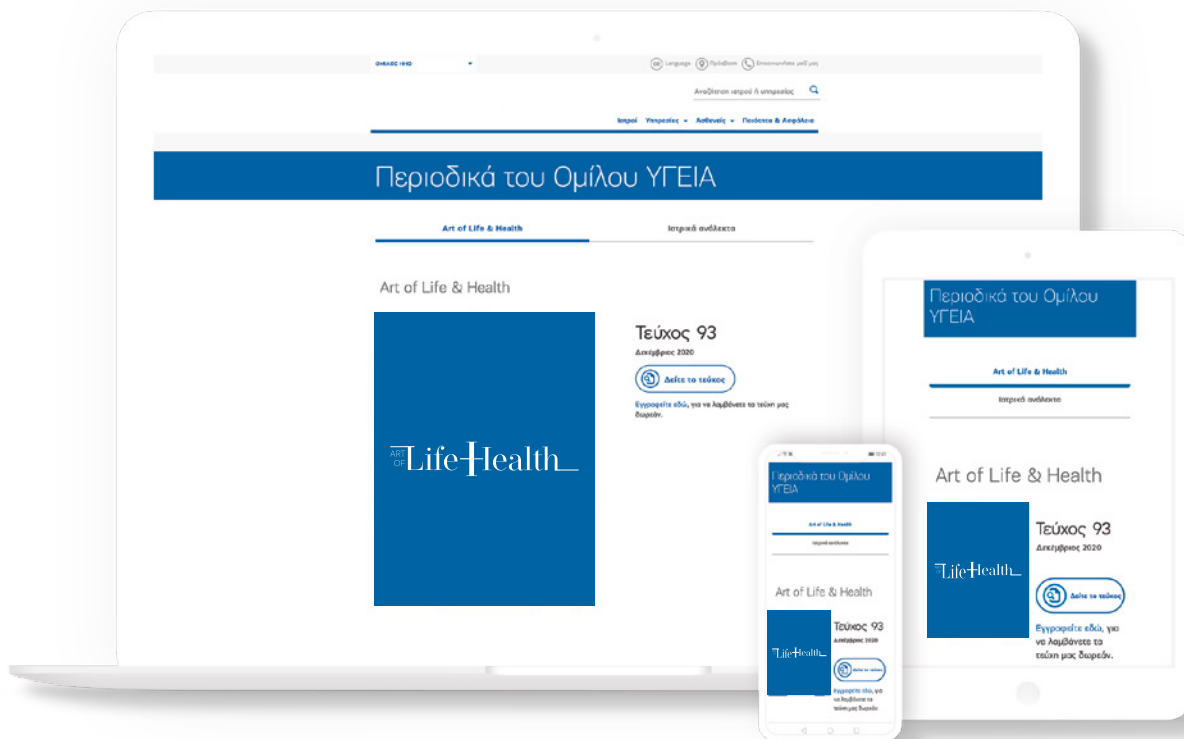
ΟΜΙΛΟΣ ΥΓΕΙΑ

Language Πρόσβαση Επικοινωνήστε μαζί μας

Αναζήτηση ιατρού ή υπηρεσίας

Ιατροί Υπηρεσίες Ασθενείς Πακέτα & Ασφάλεια

Περιοδικά του Ομίλου ΥΓΕΙΑ

Art of Life & Health | Ιατρικά ανάλεκτα

Art of Life & Health

ART OF Life Health

Τεύχος 93

Δεκέμβριος 2020

Δείτε το τεύχος

Εγγραφείτε εδώ, για να λαμβάνετε τα τεύχη μας δωρεάν.

Περιοδικά του Ομίλου ΥΓΕΙΑ

Art of Life & Health

Ιατρικά ανάλεκτα

Art of Life & Health

Life Health

Τεύχος 93

Δεκέμβριος 2020

Δείτε το τεύχος

Εγγραφείτε εδώ, για να λαμβάνετε τα τεύχη μας δωρεάν.

Περιοδικά του Ομίλου ΥΓΕΙΑ

Art of Life & Health

Ιατρικά ανάλεκτα

Art of Life & Health

Life Health

Τεύχος 93

Δεκέμβριος 2020

Δείτε το τεύχος

Εγγραφείτε εδώ, για να λαμβάνετε τα τεύχη μας δωρεάν.